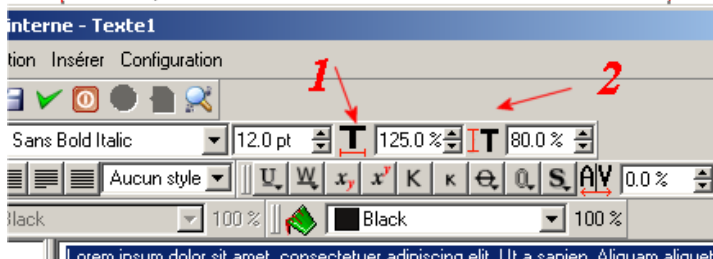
interne - Texte1

tion Insérer Configuration

1

2

Sans Bold Italic 12.0 pt 125.0 % 80.0 %

Aucun style 0.0 %

Black 100 % Black 100 %

Lorem ipsum dolor sit amet, consectetuer adipiscing elit. Ut a sapien. Aliquam aliquet